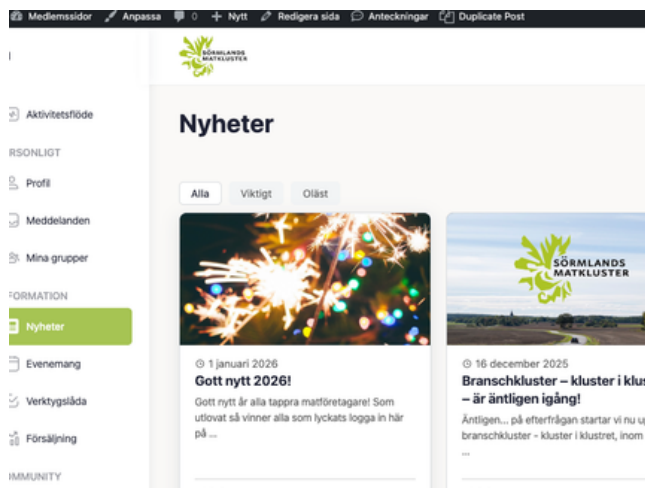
Medlemssidor Anpassa 0 + Nytt Redigera sida Anteckningar Duplicate Post

SÖRMLANDS MATKLUSTER

Aktivitetsflöde
RSONLIGT
Profil
Meddelanden
Mina grupper
FORMATION
Nyheter
Evenemang
Verktygslåda
Försäljning
MMUNITY

Nyheter

Alla Viktigt Oläst

1 januari 2026
Gott nytt 2026!
Gott nytt år alla tappra matföretagare! Som utlovat så vinner alla som lyckats logga in här på ...

SÖRMLANDS MATKLUSTER

16 december 2025
Branschkluster – kluster i klus
– är äntligen igång!
Äntligen... på efterfrågan startar vi nu u
branschkluster - kluster i klustret, inom
...